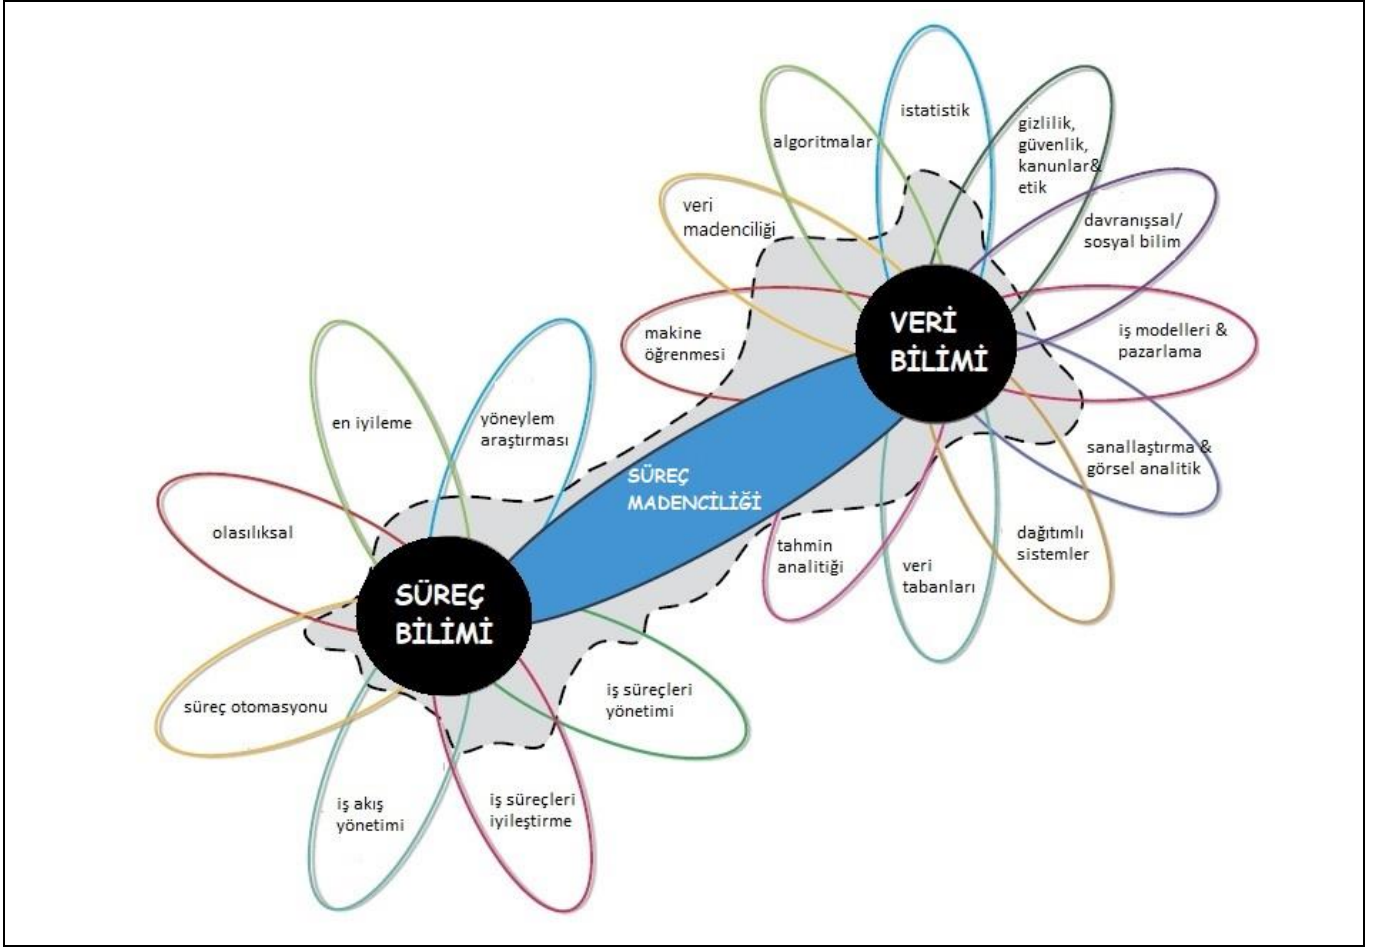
istatistik

algoritmalar

gizlilik, güvenlik, kanunlar& etik

veri madenciliği

davranışsal/ sosyal bilim

VERİ BİLİMİ

makine öğrenmesi

iş modelleri & pazarlama

en iyileme

yöneylem araştırması

sanallaştırma & görsel analitik

SÜREÇ MADENCİLİĞİ

olasılıksal

tahmin analitiği

veri tabanları

dağıtımlı sistemler

SÜREÇ BİLİMİ

iş süreçleri yönetimi

süreç otomasyonu

iş akış yönetimi

iş süreçleri iyileştirme